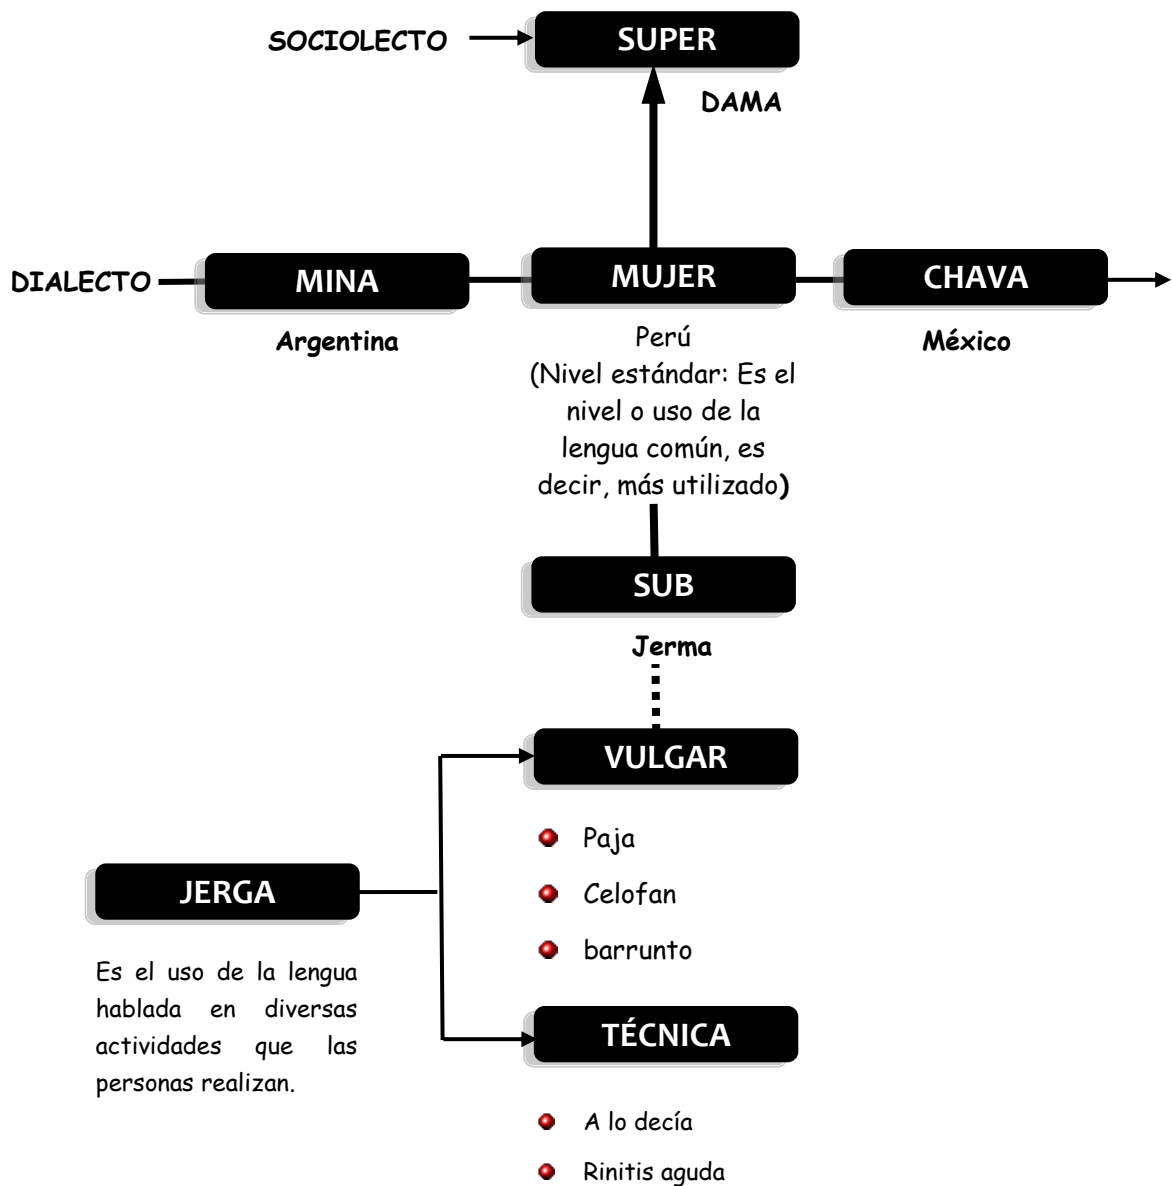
SOCIOLECTO

SUPER

DAMA

DIALECTO

MINA

Argentina

MUJER

Perú
(Nivel estándar: Es el nivel o uso de la lengua común, es decir, más utilizado)

CHAVA

México

SUB

Jerma

VULGAR

- Paja
- Celofan
- barrunto

JERGA

Es el uso de la lengua hablada en diversas actividades que las personas realizan.

TÉCNICA

- A lo decía
- Rinitis aguda